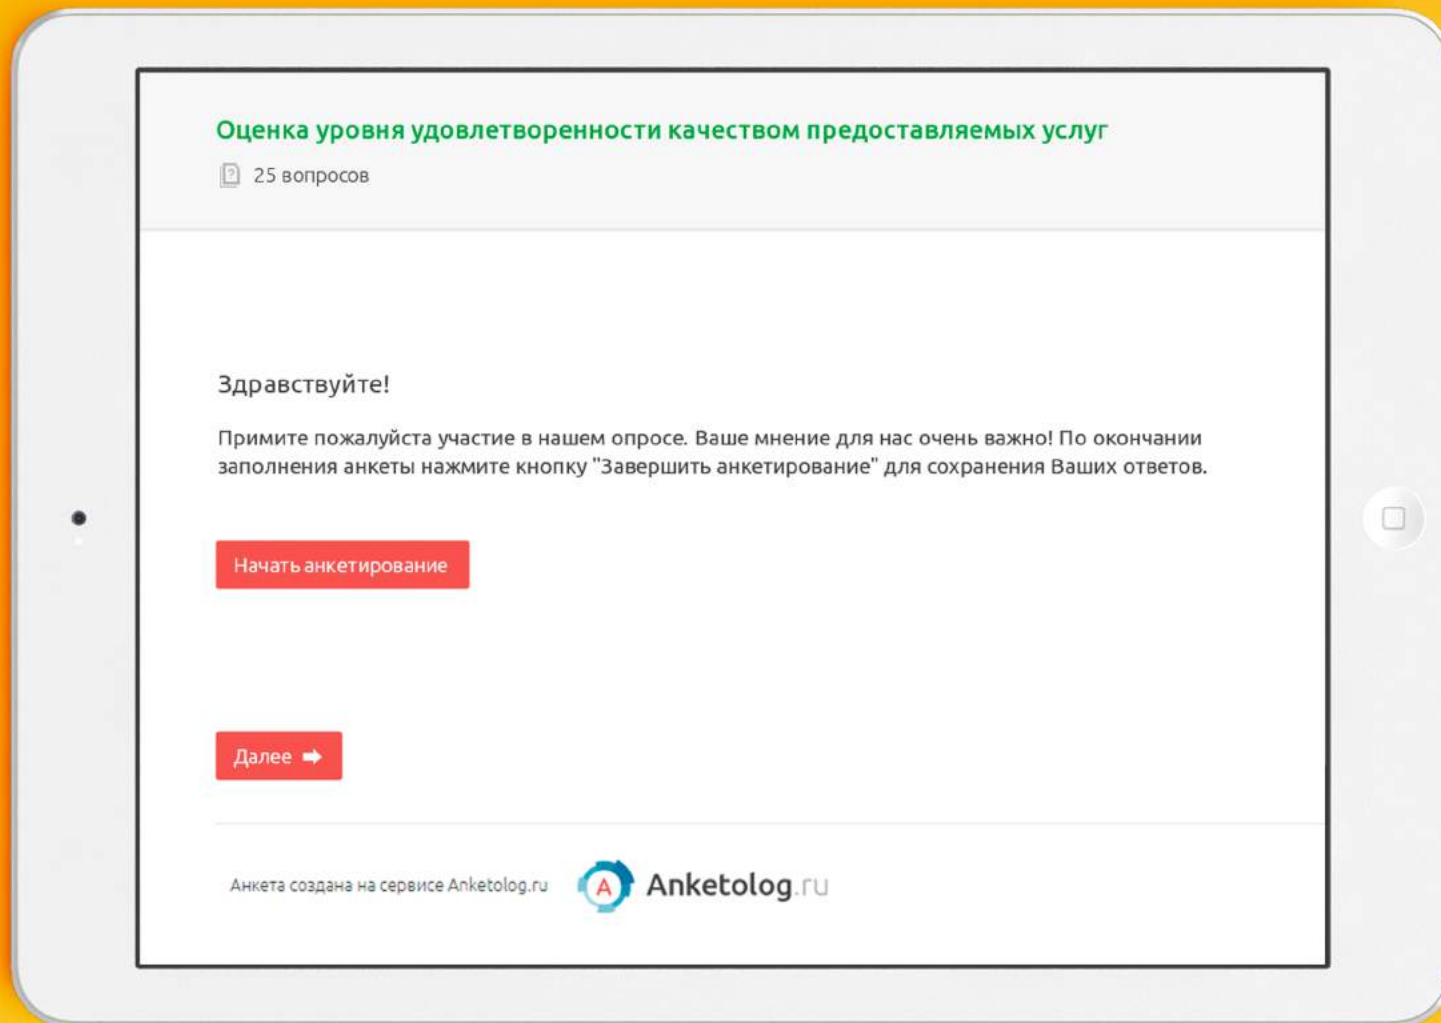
Оценка уровня удовлетворенности качеством предоставляемых услуг

25 вопросов

Здравствуйте!

Примите пожалуйста участие в нашем опросе. Ваше мнение для нас очень важно! По окончании заполнения анкеты нажмите кнопку "Завершить анкетирование" для сохранения Ваших ответов.

Начать анкетирование

Далее

Анкета создана на сервисе Anketolog.ru

A Anketolog.ru